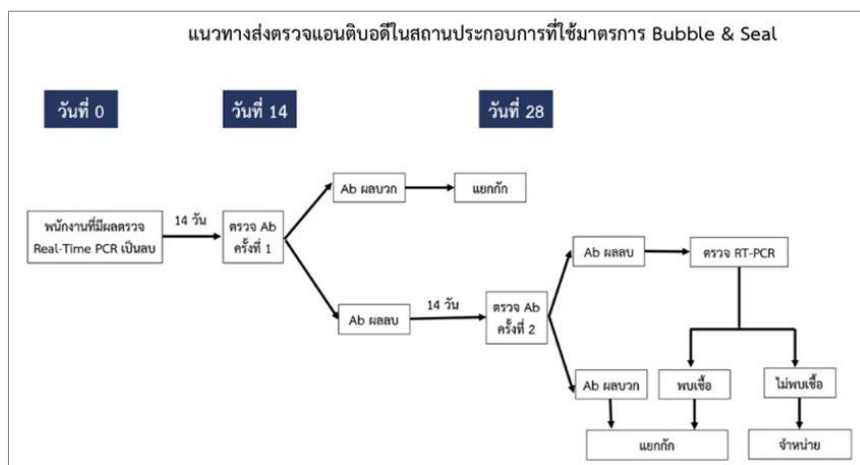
แนวทางส่งตรวจแอนติบอดีในสถานประกอบการที่ใช้มาตรการ Bubble & Seal

วันที่ 0

วันที่ 14

วันที่ 28

พนักงานที่มีผลตรวจ Real-Time PCR เป็นลบ

14 วัน

ตรวจ Ab ครั้งที่ 1

Ab ผลบวก

แยกกัก

Ab ผลลบ

14 วัน

ตรวจ Ab ครั้งที่ 2

Ab ผลลบ

ตรวจ RT-PCR

Ab ผลบวก

พบเชื้อ

ไม่พบเชื้อ

แยกกัก

จำหน่าย